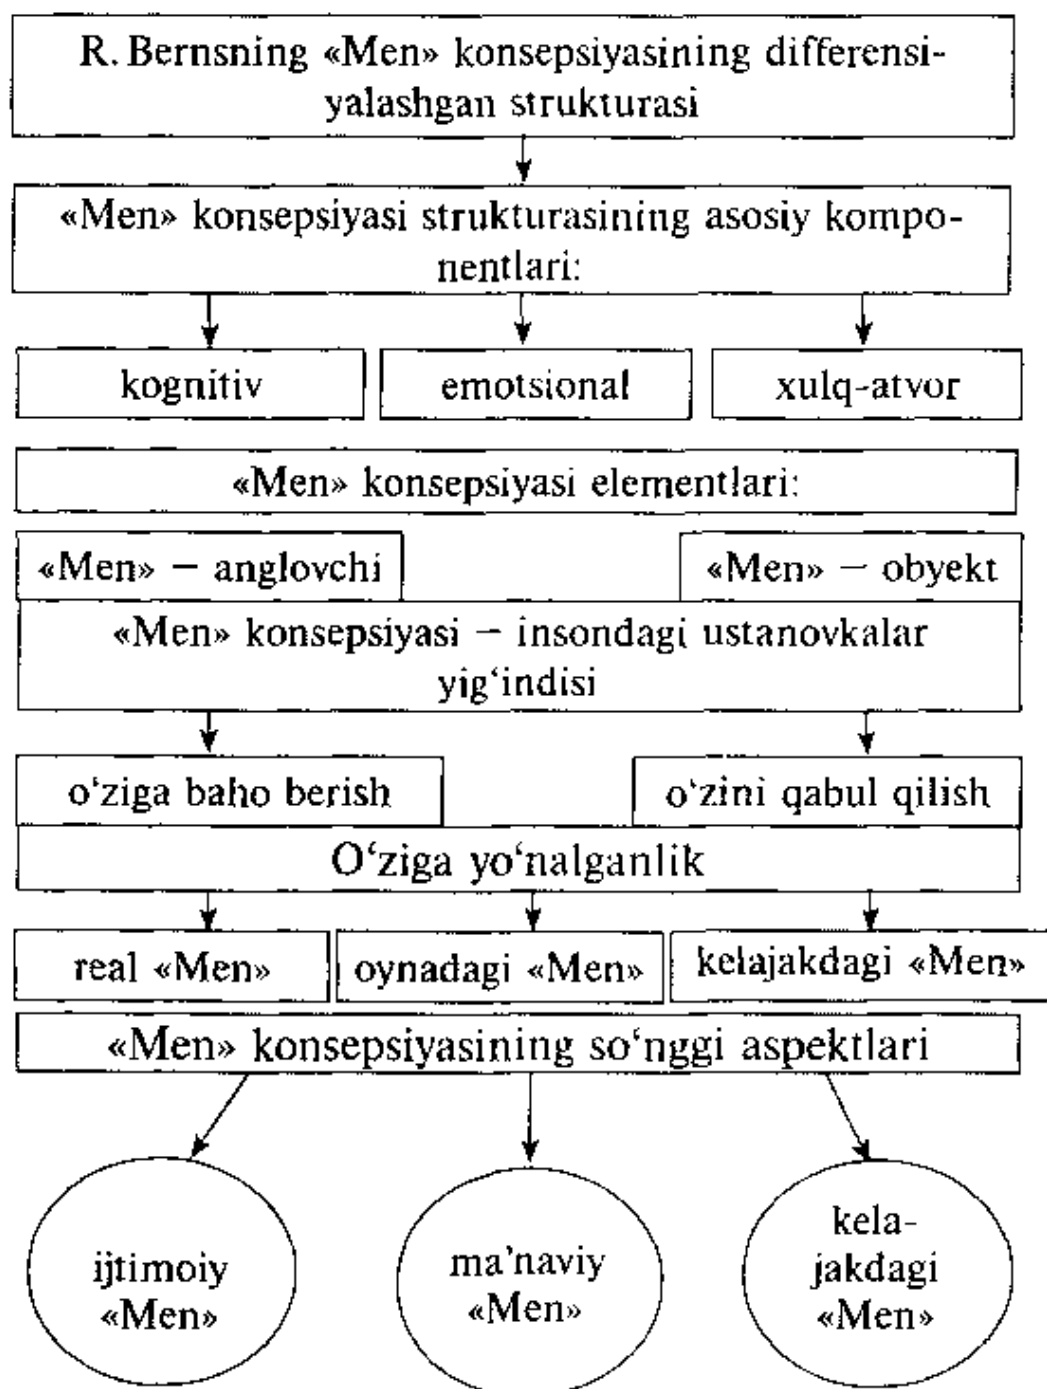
R. Bernsning «Men» konsepsiyasining differensiyalashgan strukturasi

«Men» konsepsiyasi strukturasining asosiy komponentlari:

kognitiv

emotsional

xulq-atvor

«Men» konsepsiyasi elementlari:

«Men» – anglovchi

«Men» – obyekt

«Men» konsepsiyasi – insondagi ustanovkalar yig'indisi

o'ziga baho berish

o'zini qabul qilish

O'ziga yo'nalganlik

real «Men»

oynadagi «Men»

kelajakdagi «Men»

«Men» konsepsiyasining so'nggi aspektlari

ijtimoiy «Men»

ma'naviy «Men»

kelajakdagi «Men»